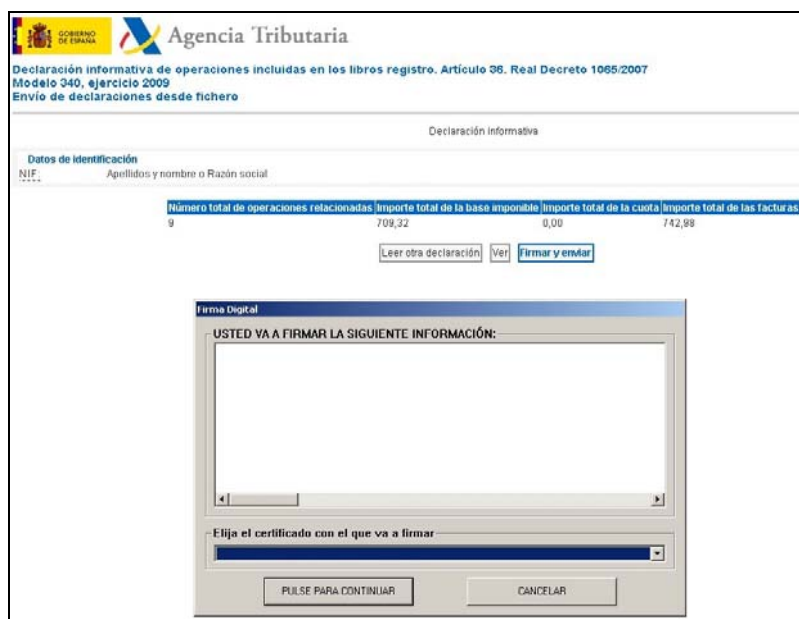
GOBIERNO DE ESPAÑA Agencia Tributaria

Declaración informativa de operaciones incluidas en los libros registro. Artículo 36. Real Decreto 1065/2007
Modelo 340, ejercicio 2009
Envío de declaraciones desde fichero

Declaración informativa

Datos de identificación
NIF. Apellidos y nombre o Razón social

| Número total de operaciones relacionadas | Importe total de la base imponible | Importe total de la cuota | Importe total de las facturas |
|---|---|---|---|
| 9 | 709,32 | 0,00 | 742,88 |

Leer otra declaración Ver Firmar y enviar

Firma Digital

USTED VA A FIRMAR LA SIGUIENTE INFORMACIÓN:

Elija el certificado con el que va a firmar

PULSE PARA CONTINUAR CANCELAR